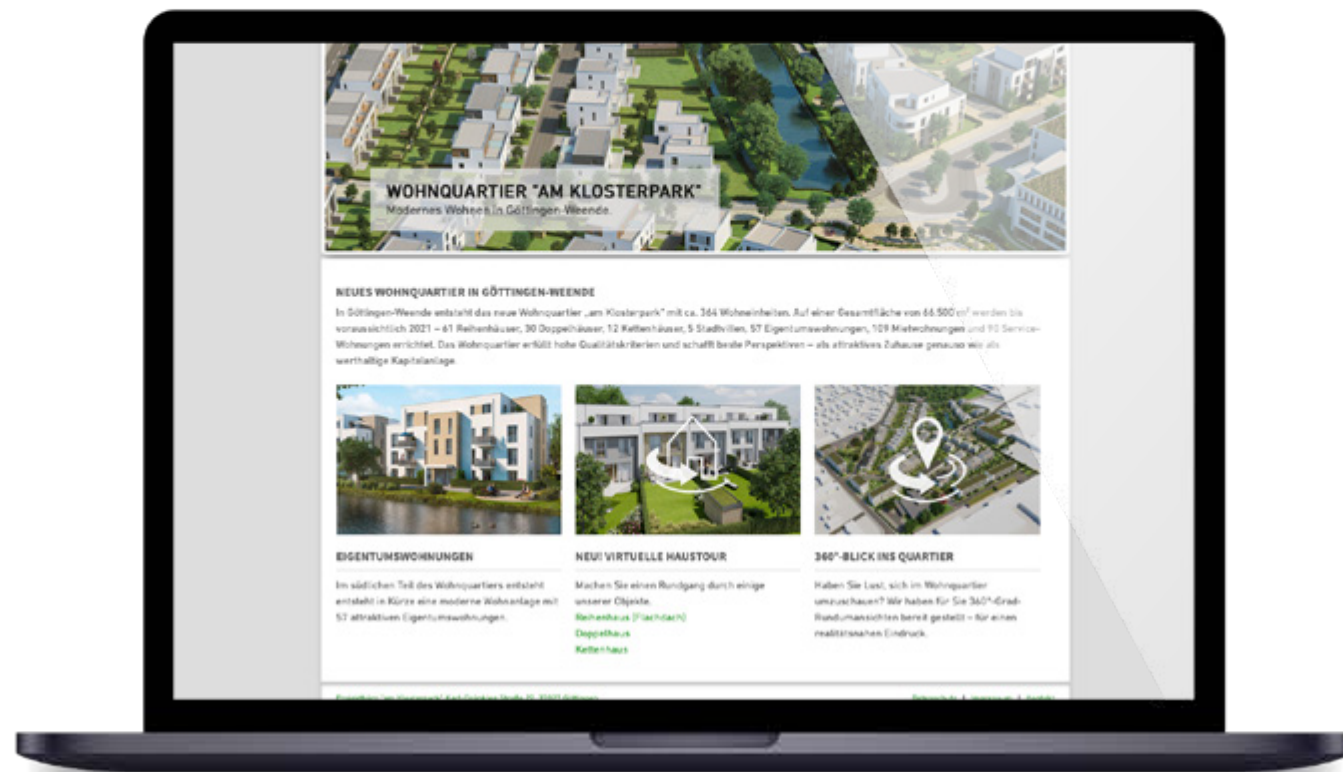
WOHNQUARTIER "AM KLOSTERPARK"

Modernes Wohnen in Göttingen-Weende.

NEUES WOHNQUARTIER IN GÖTTINGEN-WEENDE

In Göttingen-Weende entsteht das neue Wohnquartier „am Klosterpark" mit ca. 364 Wohneinheiten. Auf einer Gesamtfläche von 66.500 m² werden bis voraussichtlich 2021 – 61 Reihenhäuser, 30 Doppelhäuser, 12 Kettenhäuser, 5 Stadtvillen, 57 Eigentumswohnungen, 109 Mietwohnungen und 90 Service-Wohnungen errichtet. Das Wohnquartier erfüllt hohe Qualitätskriterien und schafft beste Perspektiven – als attraktives Zuhause genauso wie als werthaltige Kapitalanlage.

EIGENTUMSWOHNUNGEN

Im südlichen Teil des Wohnquartiers entsteht entsteht in Kürze eine moderne Wohnanlage mit 57 attraktiven Eigentumswohnungen.

NEU! VIRTUELLE HAUSTOUR

Machen Sie einen Rundgang durch einige unserer Objekte.
Reihenhaus (Flachdach)
Doppelhaus
Kettenhaus

360°-BLICK INS QUARTIER

Haben Sie Lust, sich im Wohnquartier umzuschauen? Wir haben für Sie 360°-Grad-Rundumansichten bereit gestellt – für einen realitätsnahen Eindruck.

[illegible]

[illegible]